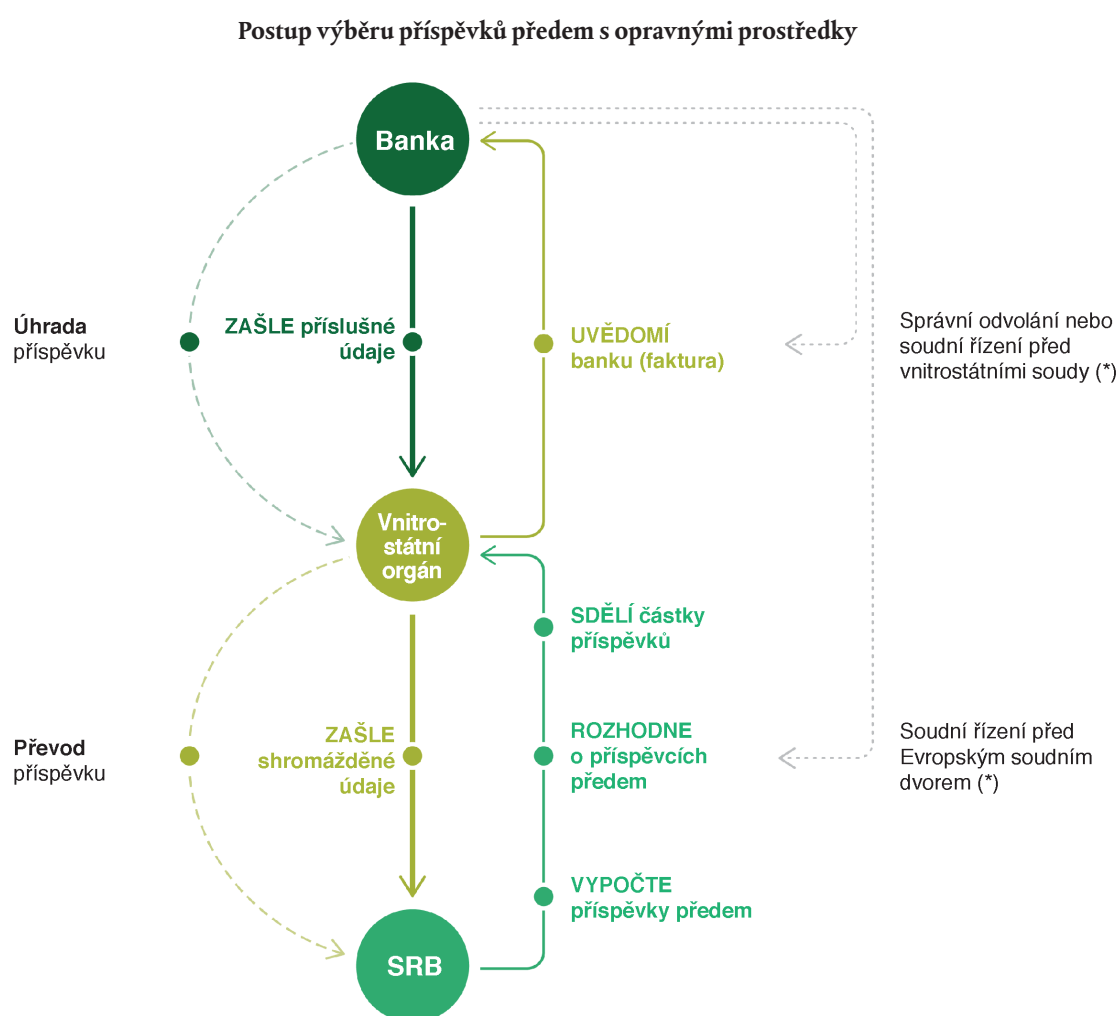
Postup výběru příspěvků předem s opravnými prostředky

Banka

Úhrada příspěvku

ZAŠLE příslušné údaje

UVĚDOMÍ banku (faktura)

Správní odvolání nebo soudní řízení před vnitrostátními soudy (*)

Vnitrostátní orgán

SDĚLÍ částky příspěvků

Převod příspěvku

ZAŠLE shromážděné údaje

ROZHODNE o příspěvcích předem

Soudní řízení před Evropským soudním dvorem (*)

VYPOČTE příspěvky předem

SRB